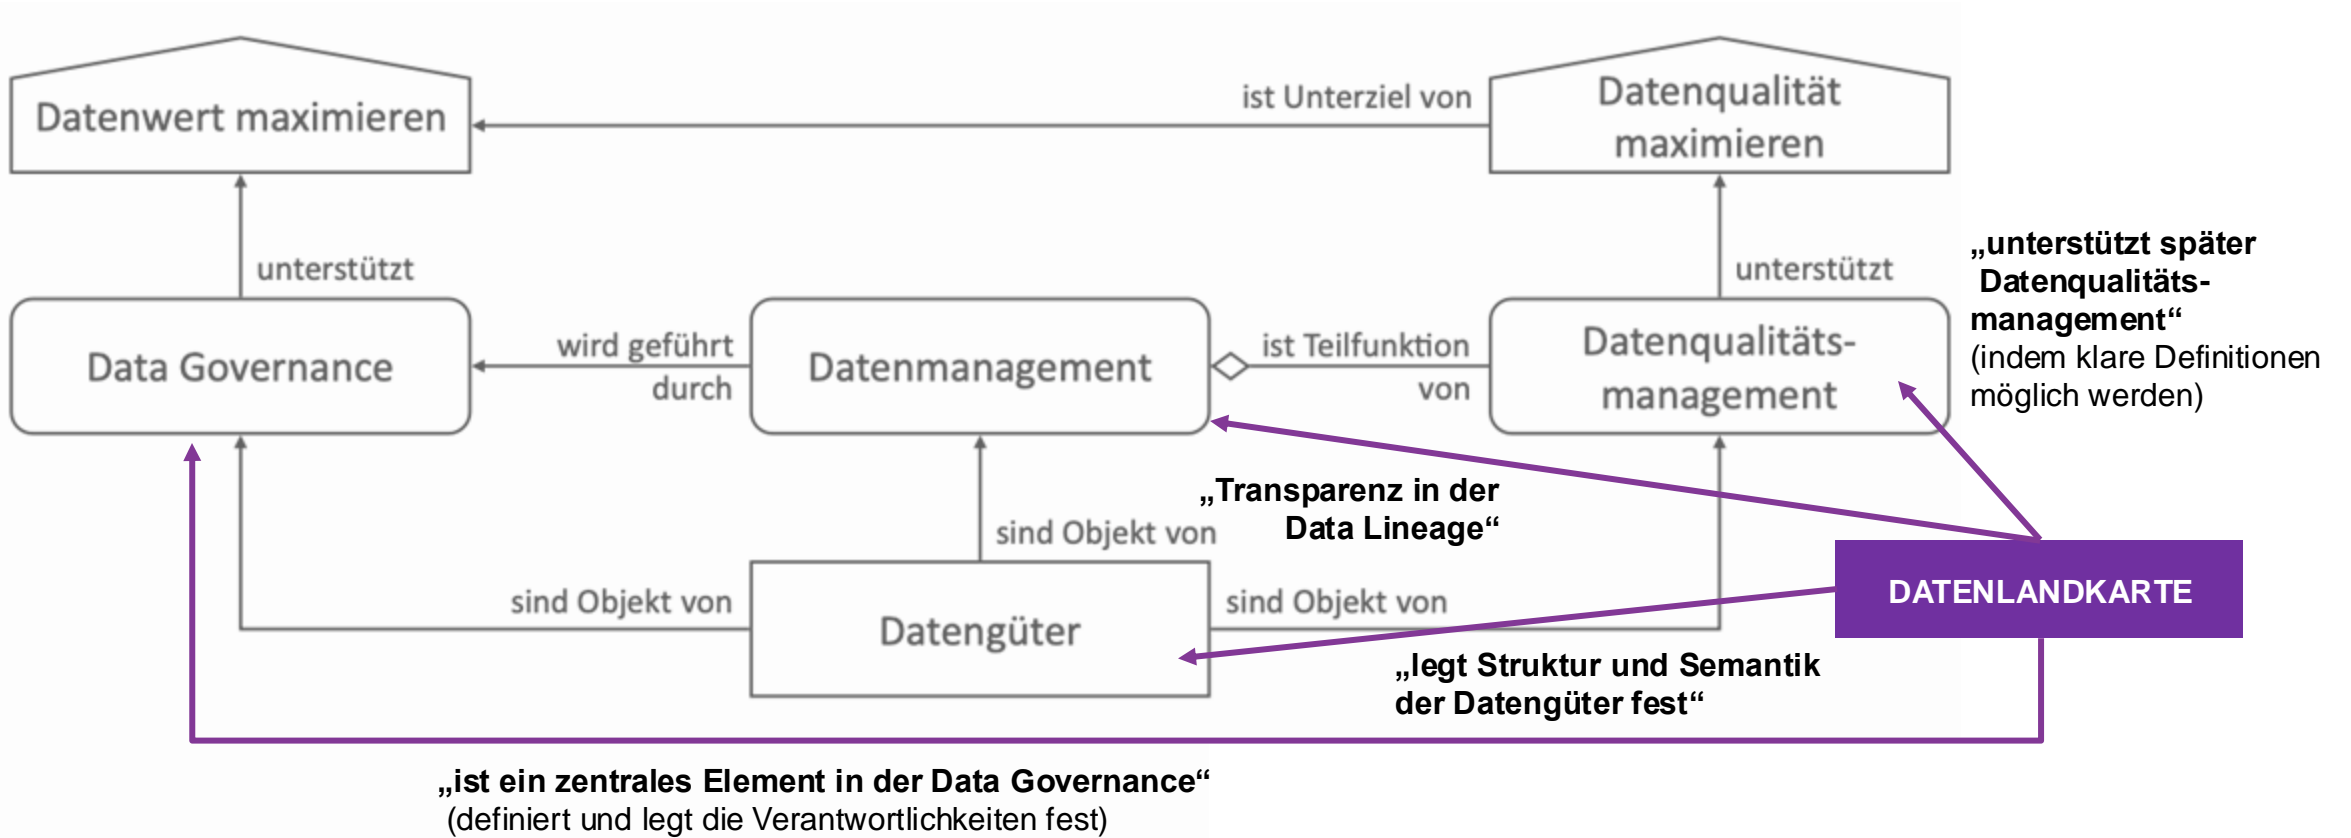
Datenwert maximieren

ist Unterziel von

Datenqualität maximieren

unterstützt

unterstützt

„unterstützt später Datenqualitätsmanagement“ (indem klare Definitionen möglich werden)

Data Governance

wird geführt durch

Datenmanagement

ist Teilfunktion von

Datenqualitätsmanagement

„Transparenz in der Data Lineage“

sind Objekt von

DATENLANDKARTE

sind Objekt von

Datengüter

sind Objekt von

„legt Struktur und Semantik der Datengüter fest“

„ist ein zentrales Element in der Data Governance“ (definiert und legt die Verantwortlichkeiten fest)